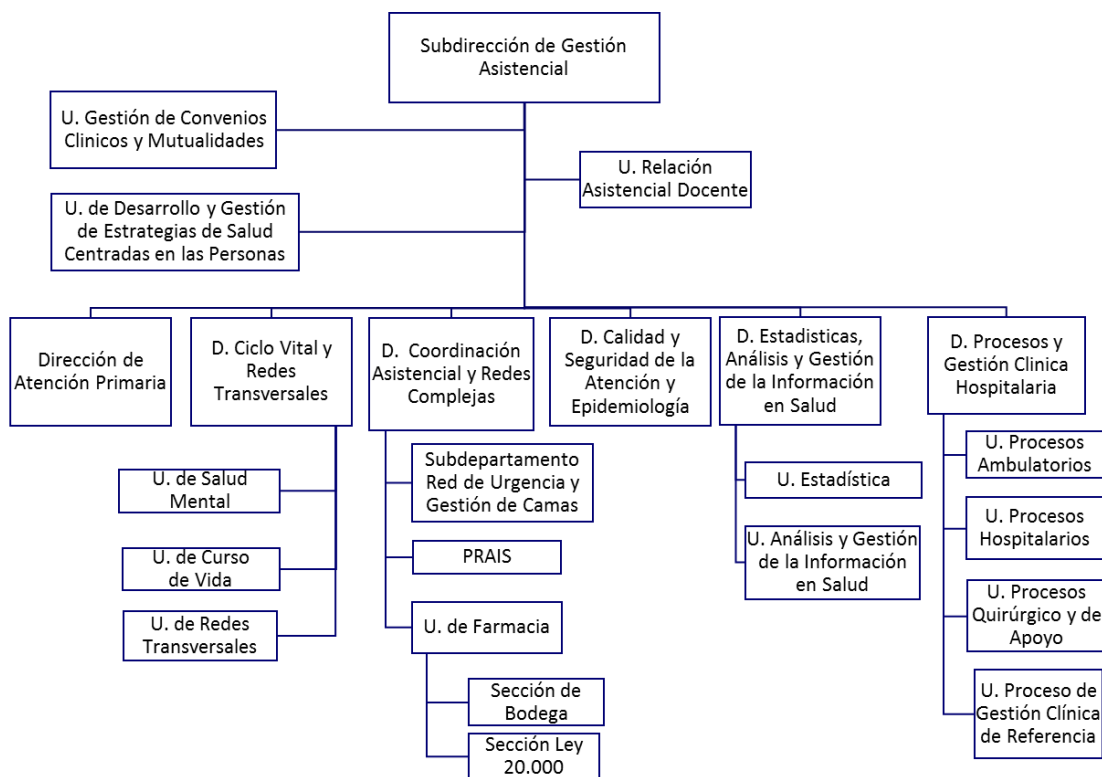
Subdirección de Gestión Asistencial

U. Gestión de Convenios Clinicos y Mutualidades

U. Relación Asistencial Docente

U. de Desarrollo y Gestión de Estrategias de Salud Centradas en las Personas

Dirección de Atención Primaria

D. Ciclo Vital y Redes Transversales

U. de Salud Mental

U. de Curso de Vida

U. de Redes Transversales

D. Coordinación Asistencial y Redes Complejas

Subdepartamento Red de Urgencia y Gestión de Camas

PRAIS

U. de Farmacia

Sección de Bodega

Sección Ley 20.000

D. Calidad y Seguridad de la Atención y Epidemiología

D. Estadisticas, Análisis y Gestión de la Información en Salud

U. Estadística

U. Análisis y Gestión de la Información en Salud

D. Procesos y Gestión Clinica Hospitalaria

U. Procesos Ambulatorios

U. Procesos Hospitalarios

U. Procesos Quirúrgico y de Apoyo

U. Proceso de Gestión Clínica de Referencia